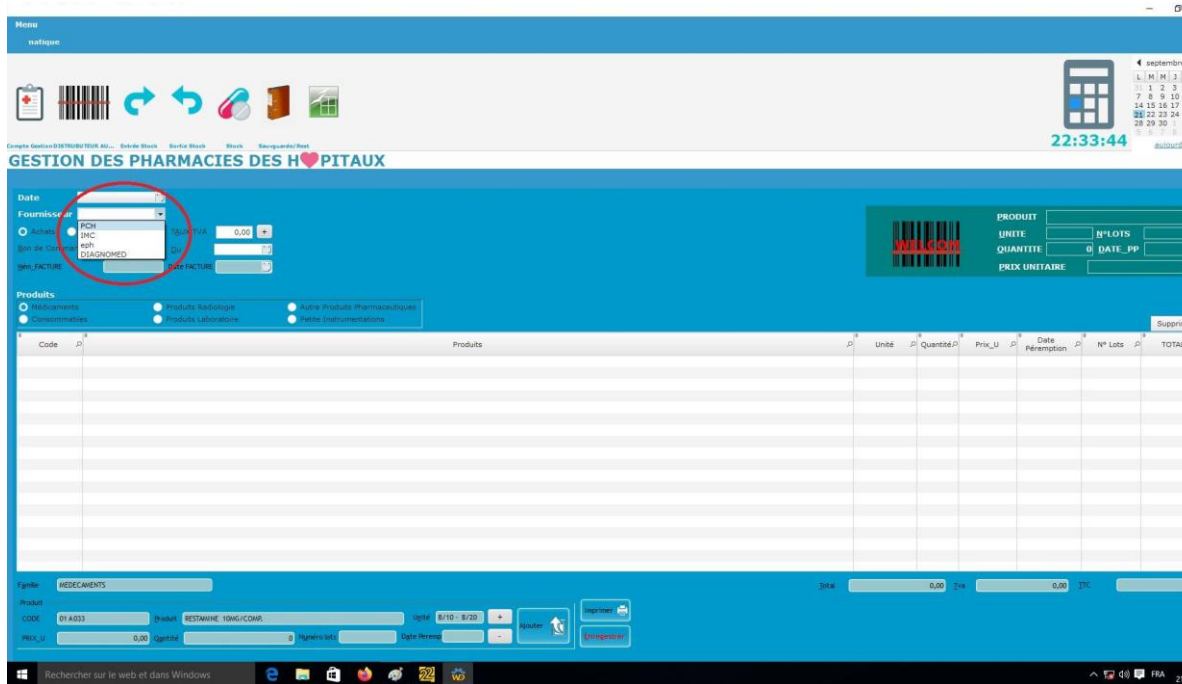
Menu
natique

Compte Gestion DISTRUBUTEUR AU... Entrée Stock Sortie Stock Stock Sauvgarde/Rest

GESTION DES PHARMACIES DES HÔPITAUX

septembr
L M M J
31 1 2 3
7 8 9 10
14 15 16 17
21 22 23 24
28 29 30
22:33:44
aujourd

Date
Fournisseur
PCH
IMC
eph
DIAGNOMED
Achats
TAUX TVA 0,00 +
Bon de Comm
Du
Num_FACTURE
Date FACTURE

WELCOM
PRODUIT
UNITE
N°LOTS
QUANTITE 0 DATE_PP
PRIX UNITAIRE

Produits
Médicaments
Consommables
Produits Radiologie
Produits Laboratoire
Autre Produits Pharmaceutiques
Petite Instrumentations

Supprim

| Code | Produits | Unité | Quantité | Prix_U | Date Péremption | N° Lots | TOTAL |
|---|---|---|---|---|---|---|---|

Famille MEDECAMENTS
Produit
CODE 01 A033 Produit RESTAMINE 10MG/COMP. Unité 8/10 - 8/20 +
PRIX_U 0,00 Quntité 0 Numéro lots Date Peremp -
Ajouter
Imprimer
Enregistrer
Total 0,00 Tva 0,00 TTC

Rechercher sur le web et dans Windows
FRA